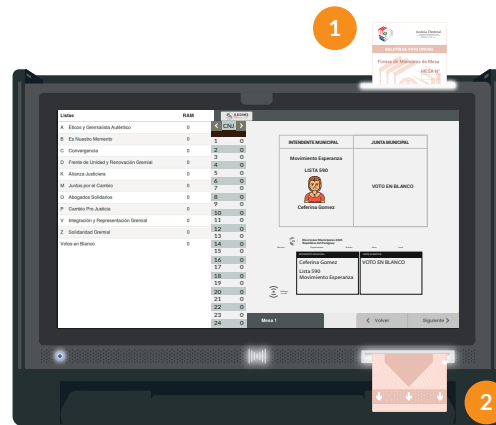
1

Justicia Electoral

ELECCIÓN DE VOTO INICIAL

Firmas de Miembros de Mesa

MESA N°

| Listas | RAM |
|---|---|
| A Éticos y Gremialista Auténtico | 0 |
| B Es Nuestro Momento | 0 |
| C Convergencia | 0 |
| D Frente de Unidad y Renovación Gremial | 0 |
| K Alianza Judiciaria | 0 |
| M Juntos por el Cambio | 0 |
| O Abogados Solidarios | 0 |
| P Cambio Pro Justicia | 0 |
| V Integración y Representación Gremial | 0 |
| Z Solidaridad Gremial | 0 |
| Votos en Blanco | 0 |

CNJ

| | |
|---|---|
| 1 | 0 |
| 2 | 0 |
| 3 | 0 |
| 4 | 0 |
| 5 | 0 |
| 6 | 0 |
| 7 | 0 |
| 8 | 0 |
| 9 | 0 |
| 10 | 0 |
| 11 | 0 |
| 12 | 0 |
| 13 | 0 |
| 14 | 0 |
| 15 | 0 |
| 16 | 0 |
| 17 | 0 |
| 18 | 0 |
| 19 | 0 |
| 20 | 0 |
| 21 | 0 |
| 22 | 0 |
| 23 | 0 |
| 24 | 0 |

| INTENDENTE MUNICIPAL | JUNTA MUNICIPAL |
|---|---|
| Movimiento Esperanza LISTA 590 Ceferina Gomez | VOTO EN BLANCO |

Ceferina Gomez
Lista 590
Movimiento Esperanza

VOTO EN BLANCO

Mesa 1

< Volver

Siguiente >

2